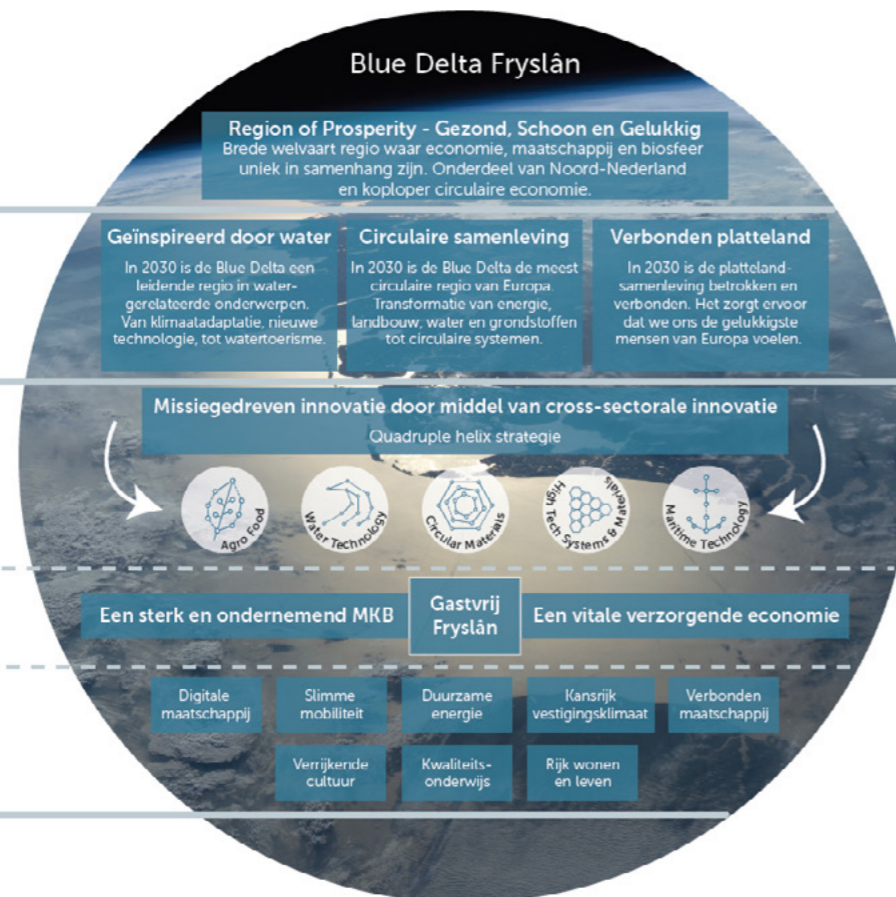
Blue Delta Fryslân

Region of Prosperity - Gezond, Schoon en Gelukkig
Brede welvaart regio waar economie, maatschappij en biosfeer uniek in samenhang zijn. Onderdeel van Noord-Nederland en koploper circulaire economie.

Geïnspireerd door water
In 2030 is de Blue Delta een leidende regio in watergerelateerde onderwerpen. Van klimaatadaptatie, nieuwe technologie, tot watertoerisme.

Circulaire samenleving
In 2030 is de Blue Delta de meest circulaire regio van Europa. Transformatie van energie, landbouw, water en grondstoffen tot circulaire systemen.

Verbonden platteland
In 2030 is de plattelandsamenleving betrokken en verbonden. Het zorgt ervoor dat we ons de gelukkigste mensen van Europa voelen.

Missiegedreven innovatie door middel van cross-sectorale innovatie
Quadruple helix strategie

Agro Food
Water Technology
Circular Materials
High Tech Systems & Materials
Maritime Technology

Een sterk en ondernemend MKB
Gastvrij Fryslân
Een vitale verzorgende economie

Digitale maatschappij
Slimme mobiliteit
Duurzame energie
Kansrijk vestigingsklimaat
Verbonden maatschappij
Verrijkende cultuur
Kwaliteitsonderwijs
Rijk wonen en leven